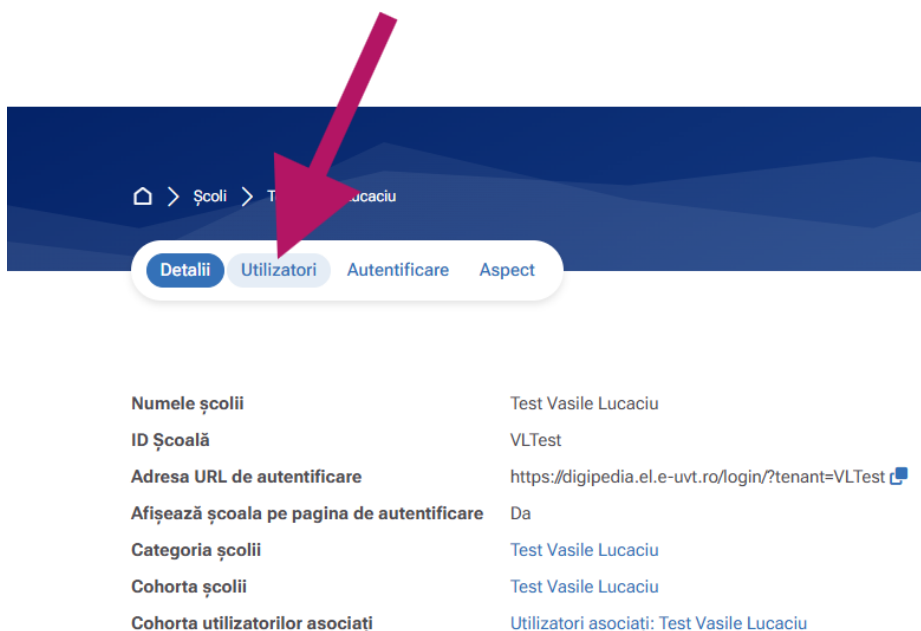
Școli > T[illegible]ucaciu

Detalii Utilizatori Autentificare Aspect

| | |
|---|---|
| Numele școlii | Test Vasile Lucaciu |
| ID Școală | VLTest |
| Adresa URL de autentificare | https://digipedia.el.e-uvt.ro/login/?tenant=VLTest |
| Afișează școala pe pagina de autentificare | Da |
| Categoria școlii | Test Vasile Lucaciu |
| Cohorta școlii | Test Vasile Lucaciu |
| Cohorta utilizatorilor asociați | Utilizatori asociați: Test Vasile Lucaciu |